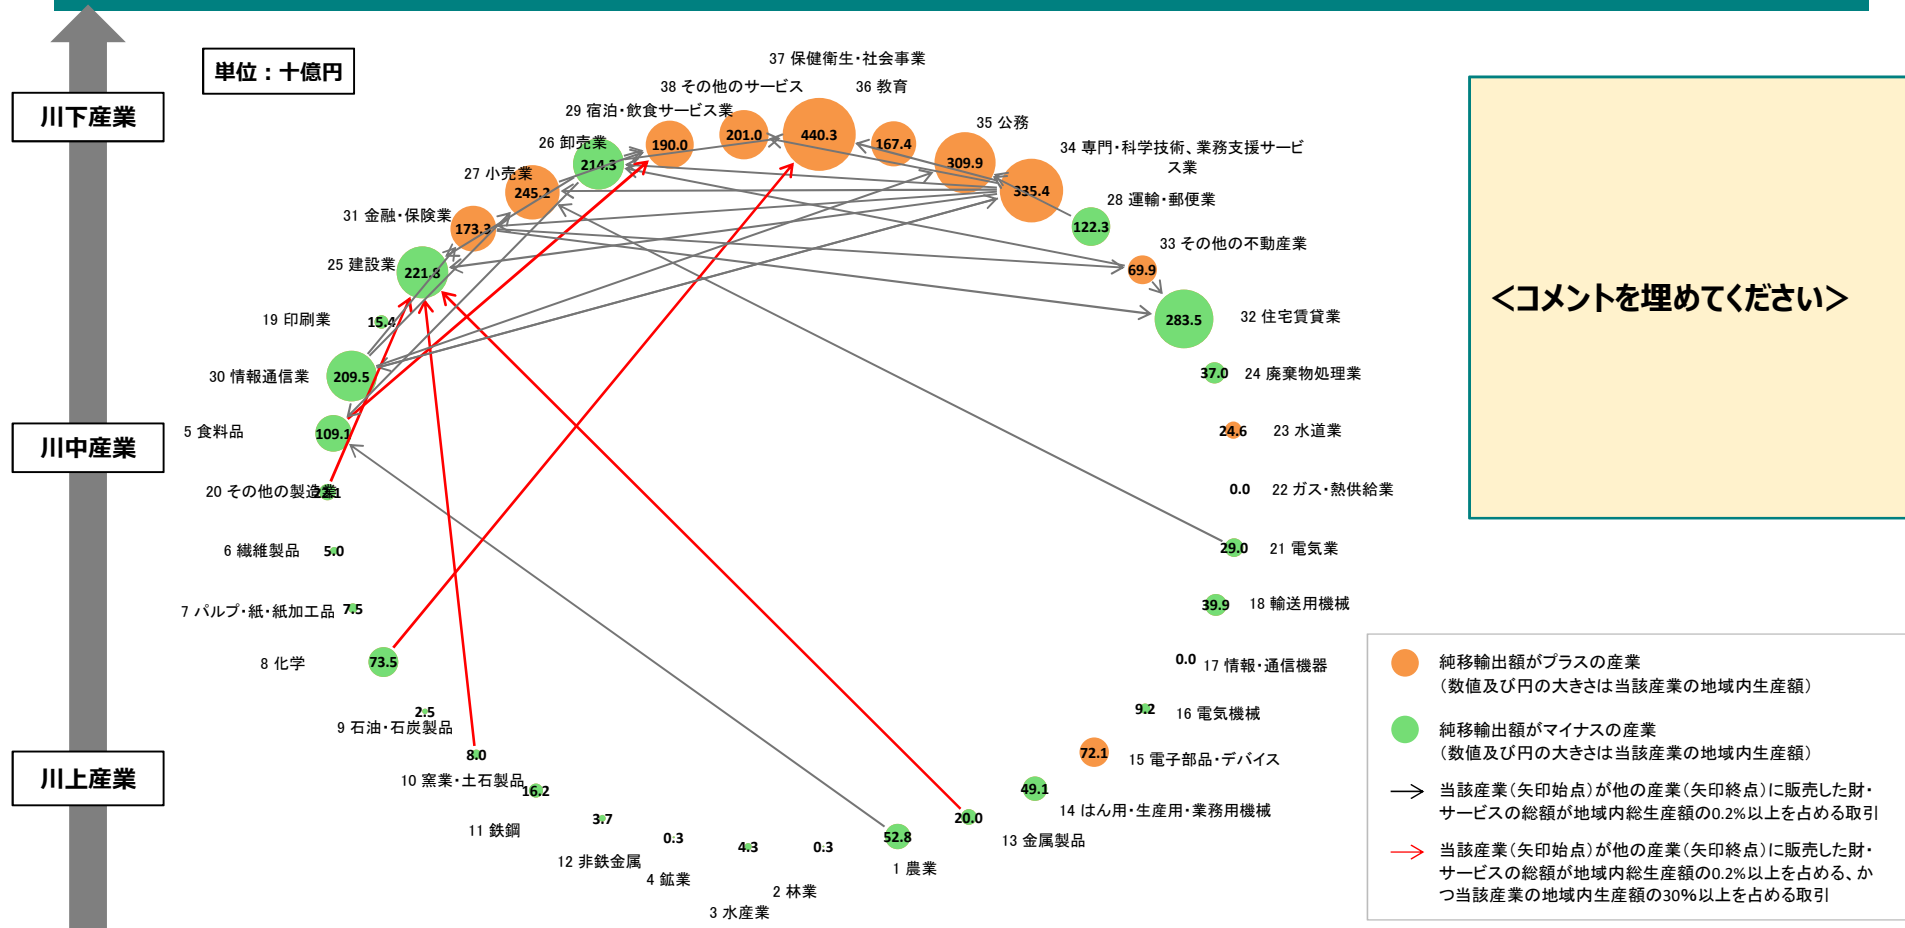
川下産業

川中産業

川上産業

単位：十億円

37 保健衛生・社会事業
38 その他のサービス
36 教育
29 宿泊・飲食サービス業
35 公務
26 卸売業
34 専門・科学技術、業務支援サービス業
27 小売業
28 運輸・郵便業
31 金融・保険業
33 その他の不動産業
25 建設業
32 住宅賃貸業
19 印刷業
30 情報通信業
24 廃棄物処理業
5 食料品
23 水道業
20 その他の製造業
22 ガス・熱供給業
6 繊維製品
21 電気業
7 パルプ・紙・紙加工品
18 輸送用機械
8 化学
17 情報・通信機器
9 石油・石炭製品
16 電気機械
10 窯業・土石製品
15 電子部品・デバイス
14 はん用・生産用・業務用機械
11 鉄鋼
13 金属製品
12 非鉄金属
1 農業
4 鉱業
2 林業
3 水産業

440.3
201.0
190.0
167.4
214.3
309.9
245.2
335.4
173.3
122.3
221.8
69.9
15.4
283.5
209.5
37.0
109.1
24.6
2.1
0.0
5.0
29.0
7.5
39.9
73.5
0.0
2.5
9.2
8.0
72.1
16.2
49.1
3.7
0.3
4.3
0.3
52.8
20.0

<コメントを埋めてください>

純移輸出額がプラスの産業
（数値及び円の大きさは当該産業の地域内生産額）
純移輸出額がマイナスの産業
（数値及び円の大きさは当該産業の地域内生産額）
当該産業（矢印始点）が他の産業（矢印終点）に販売した財・サービスの総額が地域内総生産額の0.2%以上を占める取引
当該産業（矢印始点）が他の産業（矢印終点）に販売した財・サービスの総額が地域内総生産額の0.2%以上を占め、かつ当該産業の地域内生産額の30%以上を占める取引